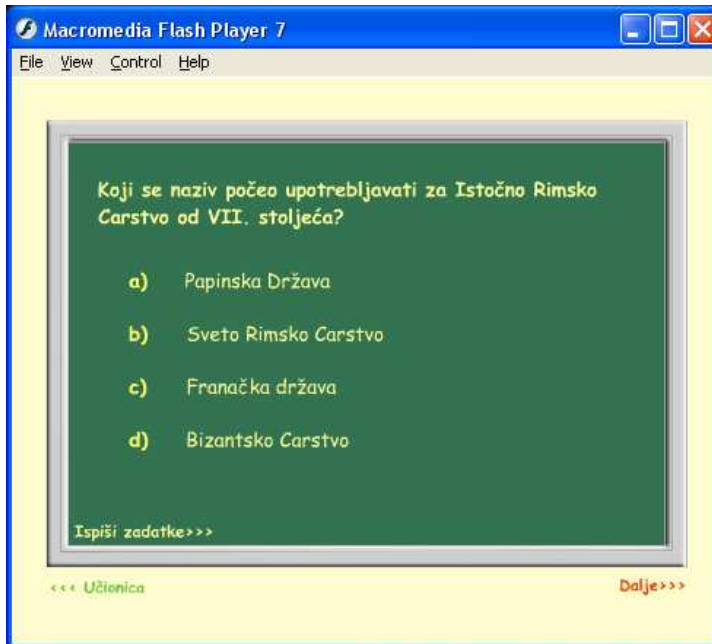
Macromedia Flash Player 7

File View Control Help

Koji se naziv počeo upotrebljavati za Istočno Rimsko Carstvo od VII. stoljeća?

a) Papinska Država

b) Sveto Rimsko Carstvo

c) Franačka država

d) Bizantsko Carstvo

Ispiši zadatke>>>

<<< Učionica

Dalje>>>